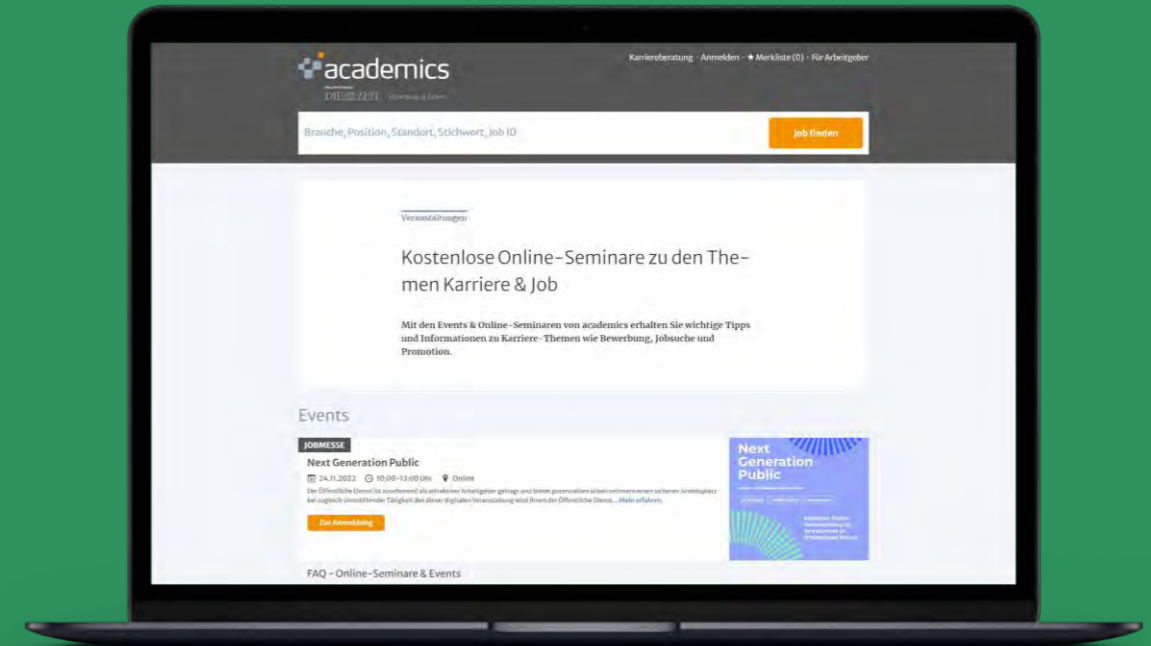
academics
DIE ZEIT

Karriereberatung · Anmelden · ★ Merkliste (0) · Für Arbeitgeber

Branche, Position, Standort, Stichwort, Job ID

Job finden

Veranstaltungen

Kostenlose Online-Seminare zu den Themen Karriere & Job

Mit den Events & Online-Seminaren von academics erhalten Sie wichtige Tipps und Informationen zu Karriere-Themen wie Bewerbung, Jobsuche und Promotion.

Events

JOBMESSE

Next Generation Public

24.11.2022 10:00–13:00 Uhr Online

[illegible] ... Mehr erfahren

Zur Anmeldung

Next Generation Public

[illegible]

FAQ – Online-Seminare & Events